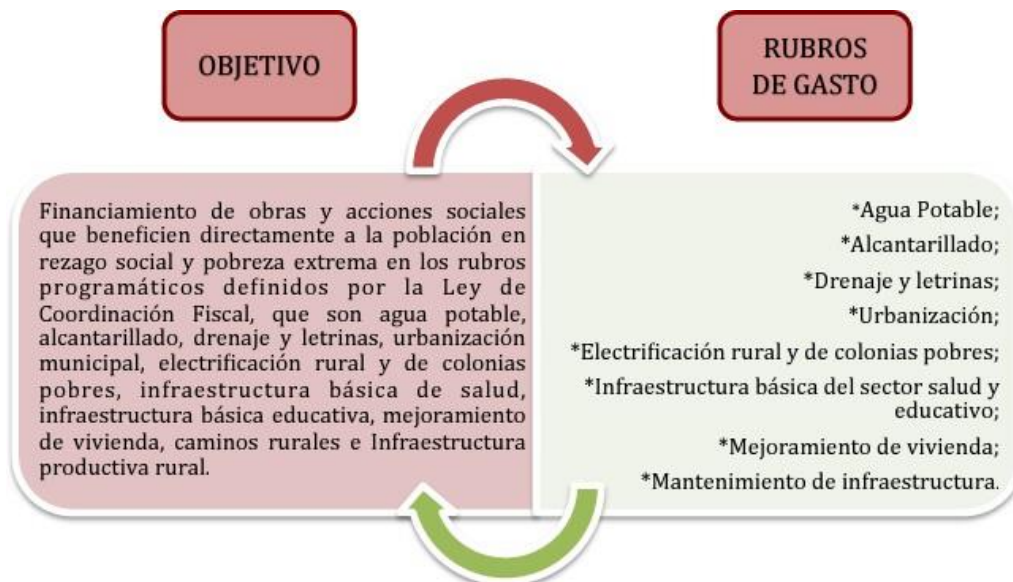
OBJETIVO

RUBROS DE GASTO

Financiamiento de obras y acciones sociales que beneficien directamente a la población en rezago social y pobreza extrema en los rubros programáticos definidos por la Ley de Coordinación Fiscal, que son agua potable, alcantarillado, drenaje y letrinas, urbanización municipal, electrificación rural y de colonias pobres, infraestructura básica de salud, infraestructura básica educativa, mejoramiento de vivienda, caminos rurales e Infraestructura productiva rural.

*Agua Potable;
*Alcantarillado;
*Drenaje y letrinas;
*Urbanización;
*Electrificación rural y de colonias pobres;
*Infraestructura básica del sector salud y educativo;
*Mejoramiento de vivienda;
*Mantenimiento de infraestructura.